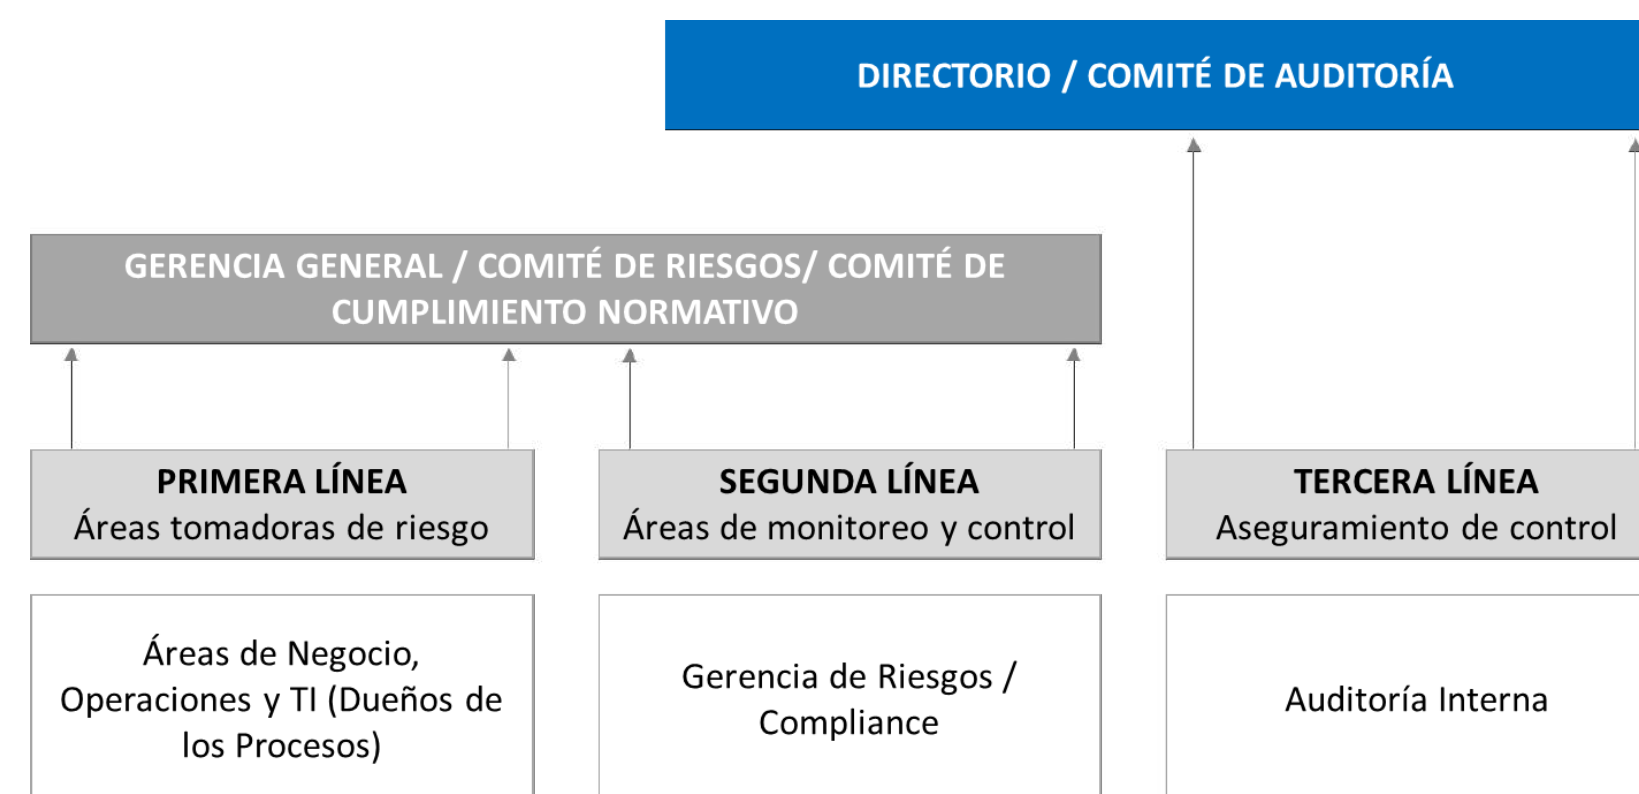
DIRECTORIO / COMITÉ DE AUDITORÍA

GERENCIA GENERAL / COMITÉ DE RIESGOS/ COMITÉ DE CUMPLIMIENTO NORMATIVO

PRIMERA LÍNEA
Áreas tomadoras de riesgo

SEGUNDA LÍNEA
Áreas de monitoreo y control

TERCERA LÍNEA
Aseguramiento de control

Áreas de Negocio, Operaciones y TI (Dueños de los Procesos)

Gerencia de Riesgos / Compliance

Auditoría Interna